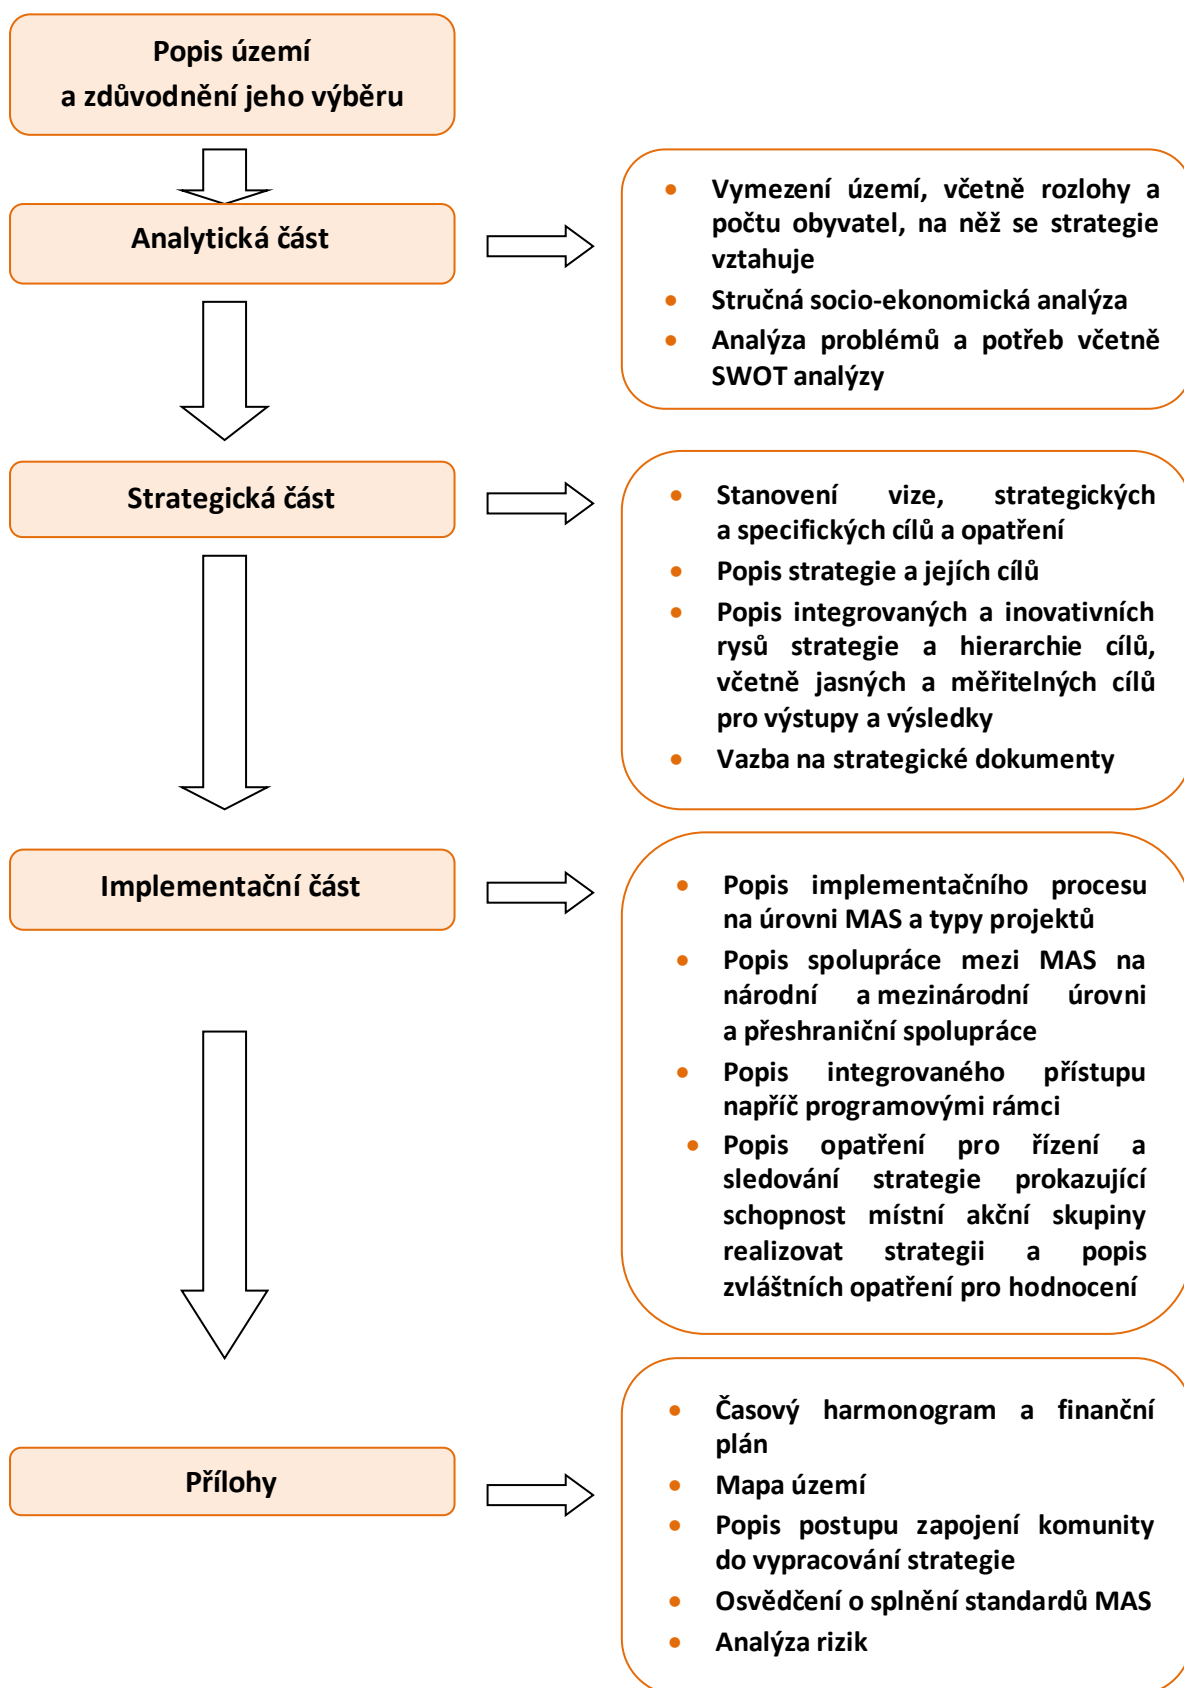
Popis území
a zdůvodnění jeho výběru

Analytická část

- Vymezení území, včetně rozlohy a počtu obyvatel, na něž se strategie vztahuje
- Stručná socio-ekonomická analýza
- Analýza problémů a potřeb včetně SWOT analýzy

Strategická část

- Stanovení vize, strategických a specifických cílů a opatření
- Popis strategie a jejích cílů
- Popis integrovaných a inovativních rysů strategie a hierarchie cílů, včetně jasných a měřitelných cílů pro výstupy a výsledky
- Vazba na strategické dokumenty

Implementační část

- Popis implementačního procesu na úrovni MAS a typy projektů
- Popis spolupráce mezi MAS na národní a mezinárodní úrovni a přeshraniční spolupráce
- Popis integrovaného přístupu napříč programovými rámci
- Popis opatření pro řízení a sledování strategie prokazující schopnost místní akční skupiny realizovat strategii a popis zvláštních opatření pro hodnocení

Přílohy

- Časový harmonogram a finanční plán
- Mapa území
- Popis postupu zapojení komunity do vypracování strategie
- Osvědčení o splnění standardů MAS
- Analýza rizik